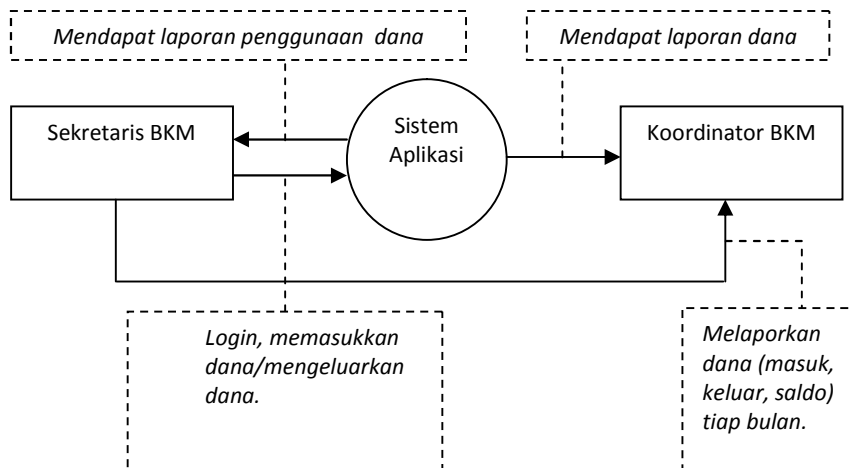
Mendapat laporan penggunaan dana

Mendapat laporan dana

Sekretaris BKM

Sistem Aplikasi

Koordinator BKM

Login, memasukkan dana/mengeluarkan dana.

Melaporkan dana (masuk, keluar, saldo) tiap bulan.